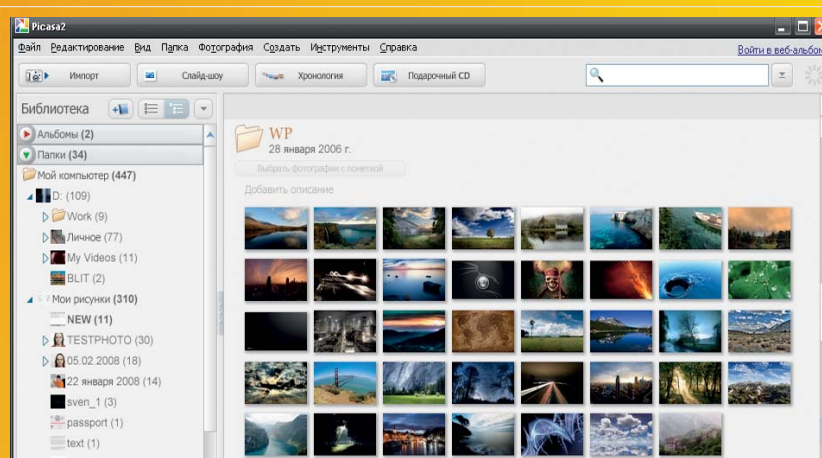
Picasa2

Файл Редактирование Вид Папка Фотография Создать Инструменты Справка

Войти в веб-альбом

Импорт

Слайд-шоу

Хронология

Подарочный CD

Библиотека

Альбомы (2)

Папки (34)

Мой компьютер (447)

D: (109)

Work (9)

Личное (77)

My Videos (11)

BLIT (2)

Мои рисунки (310)

NEW (11)

TESTPHOTO (30)

05.02.2008 (18)

22 января 2008 (14)

sven_1 (3)

passport (1)

text (1)

WP

28 января 2006 г.

Выбрать фотографии с пометкой

Добавить описание